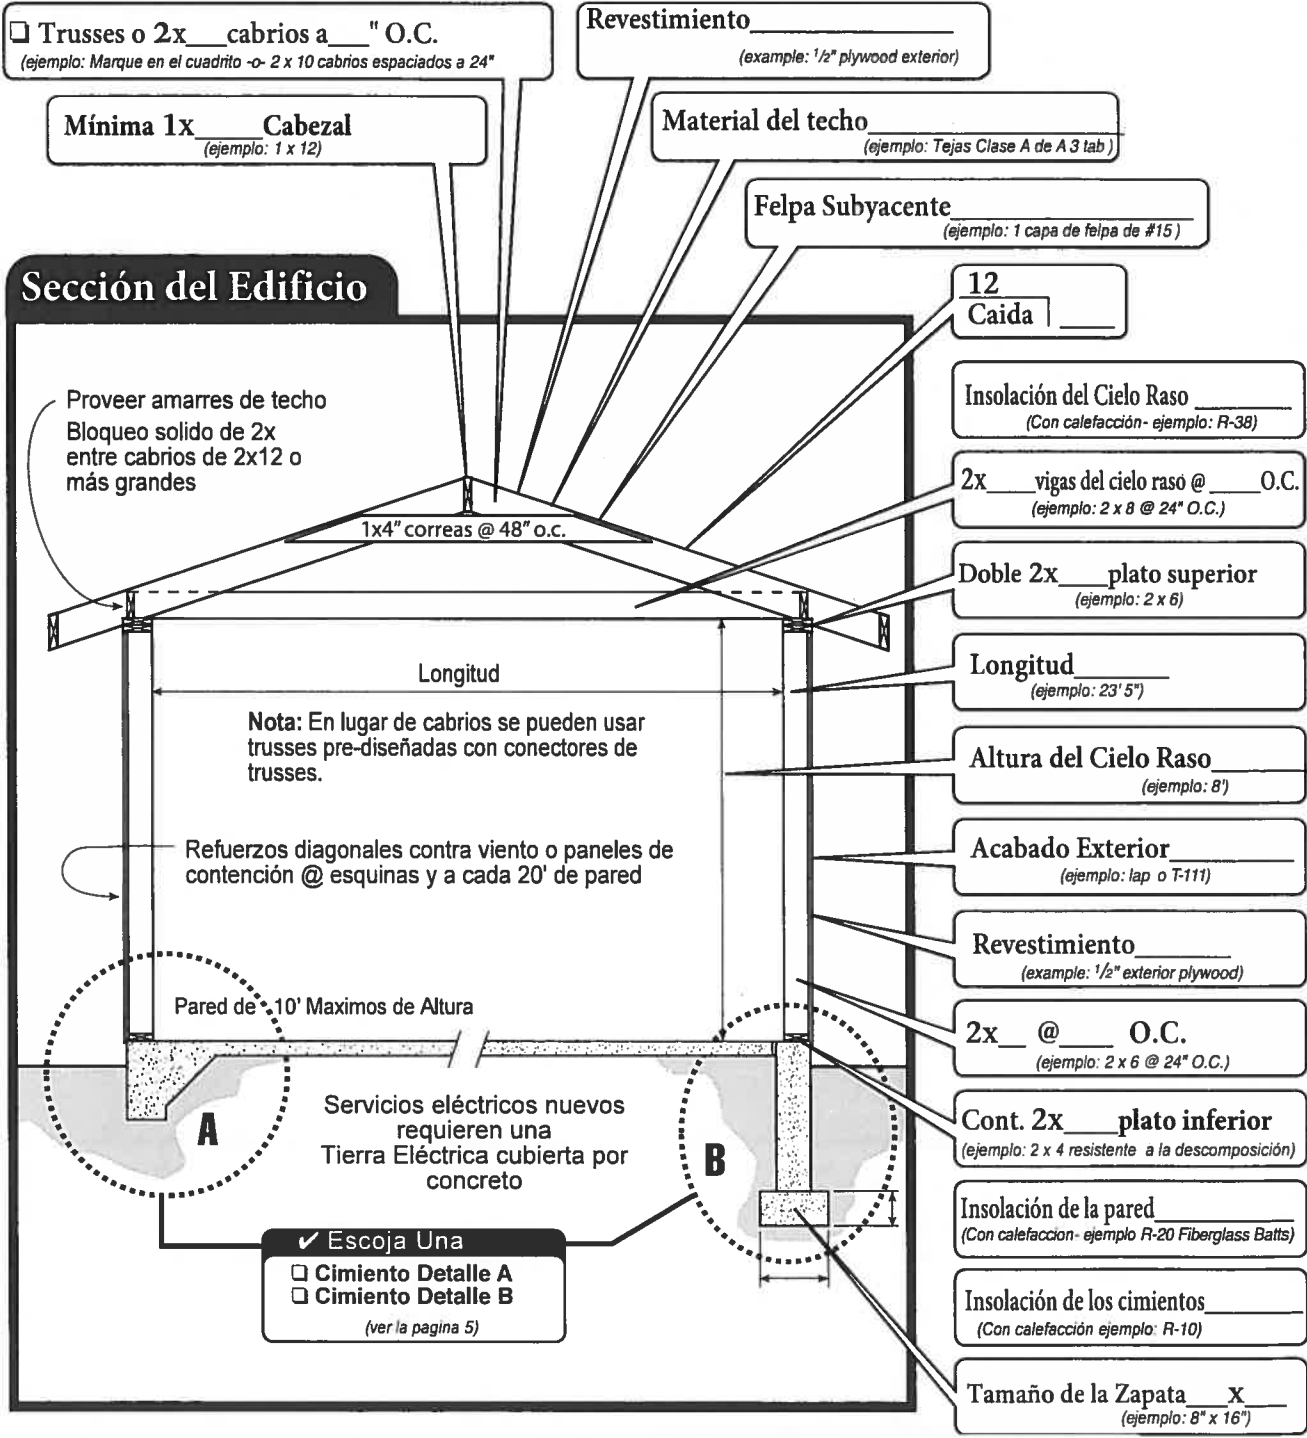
❑ Trusses o 2x___cabrios a___" O.C.
(ejemplo: Marque en el cuadrito -o- 2 x 10 cabrios espaciados a 24")

Revestimiento______________
(example: $\frac{1}{2}$" plywood exterior)

Mínima 1x____Cabezal
(ejemplo: 1 x 12)

Material del techo______________
(ejemplo: Tejas Clase A de A 3 tab)

Felpa Subyacente______________
(ejemplo: 1 capa de felpa de #15)

12
Caida ___

Sección del Edificio

Proveer amarres de techo
Bloqueo solido de 2x entre cabrios de 2x12 o más grandes

1x4" correas @ 48" o.c.

Insolación del Cielo Raso ______
(Con calefacción- ejemplo: R-38)

2x____vigas del cielo raso @ ____O.C.
(ejemplo: 2 x 8 @ 24" O.C.)

Doble 2x____plato superior
(ejemplo: 2 x 6)

Longitud

Longitud______
(ejemplo: 23' 5")

Nota: En lugar de cabrios se pueden usar trusses pre-diseñadas con conectores de trusses.

Altura del Cielo Raso______
(ejemplo: 8')

Refuerzos diagonales contra viento o paneles de contención @ esquinas y a cada 20' de pared

Acabado Exterior______
(ejemplo: lap o T-111)

Revestimiento______
(example: $\frac{1}{2}$" exterior plywood)

Pared de 10' Maximos de Altura

2x__ @___ O.C.
(ejemplo: 2 x 6 @ 24" O.C.)

A

Servicios eléctricos nuevos requieren una Tierra Eléctrica cubierta por concreto

B

Cont. 2x____plato inferior
(ejemplo: 2 x 4 resistente a la descomposición)

✔ Escoja Una
❑ Cimiento Detalle A
❑ Cimiento Detalle B
(ver la pagina 5)

Insolación de la pared__________
(Con calefaccion- ejemplo R-20 Fiberglass Batts)

Insolación de los cimientos________
(Con calefacción ejemplo: R-10)

Tamaño de la Zapata___x___
(ejemplo: 8" x 16")